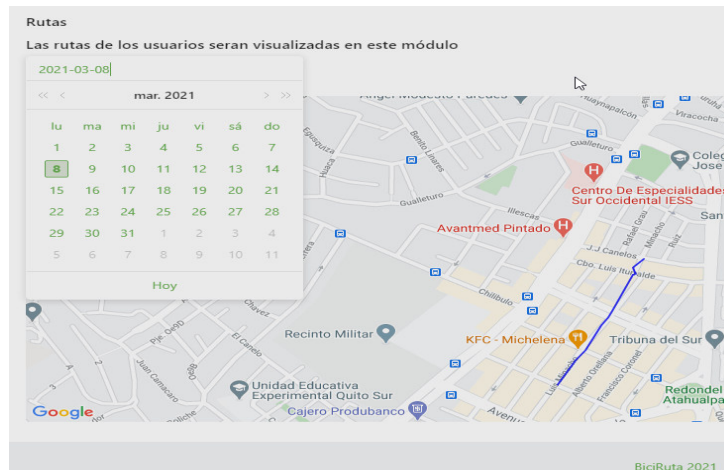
Rutas

Las rutas de los usuarios seran visualizadas en este módulo

2021-03-08

« ‹ mar. 2021 › »

| lu | ma | mi | ju | vi | sá | do |
|---|---|---|---|---|---|---|
| 1 | 2 | 3 | 4 | 5 | 6 | 7 |
| 8 | 9 | 10 | 11 | 12 | 13 | 14 |
| 15 | 16 | 17 | 18 | 19 | 20 | 21 |
| 22 | 23 | 24 | 25 | 26 | 27 | 28 |
| 29 | 30 | 31 | 1 | 2 | 3 | 4 |
| 5 | 6 | 7 | 8 | 9 | 10 | 11 |

Hoy

Angel Modesto Paredes
Huaynapalcón
Viracocha
Colegio
José
Equiguiza
Benito Linares
Centro De Especialidades
Sur Occidental IESS
Gualleturo
Gualleturo
Illescas
San
Avantmed Pintado
Rafael Grau
Minacho
J.J Canelos
Ruiz
Cbo. Luis Iturralde
Chillibulo
Chavez
Recinto Militar
KFC - Michelena
Tribuna del Sur
El Canelo
Juan Camacaro
Unidad Educativa
Experimental Quito Sur
Alberto Orellana
Francisco Cornejo
Redondel
Atahualpa
Cajero Produbanco
Avenue
Google

BiciRuta 2021